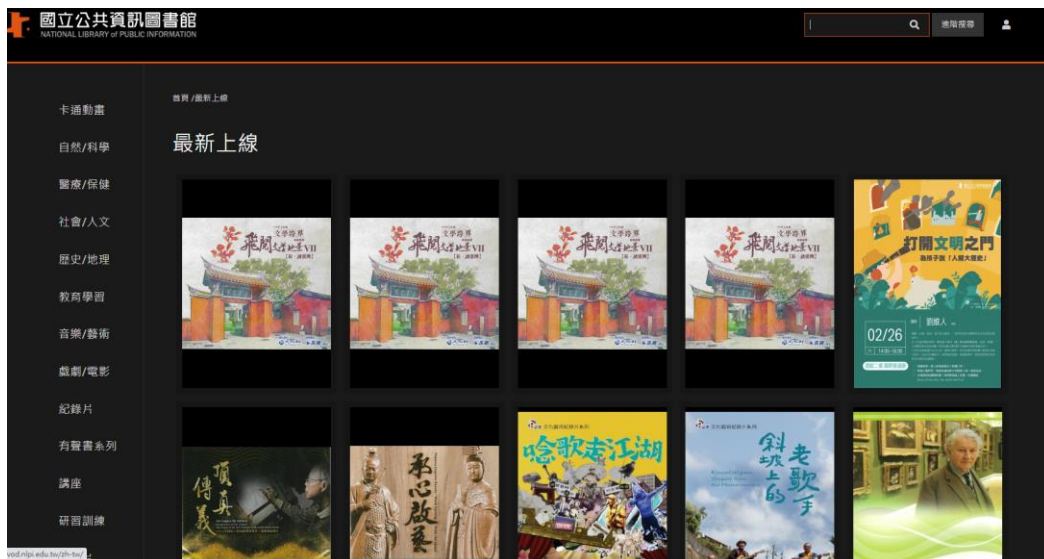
國立公共資訊圖書館
NATIONAL LIBRARY of PUBLIC INFORMATION

進階搜尋

卡通動畫
自然/科學
醫療/保健
社會/人文
歷史/地理
教育學習
音樂/藝術
戲劇/電影
紀錄片
有聲書系列
講座
研習訓練

首頁 /最新上線

最新上線

飛閱文學地景VII
飛閱文學地景VII
飛閱文學地景VII
飛閱文學地景VII

打開文明之門
劉炯人
02/26

頂真傳義
承心啟藝
唸歌走江湖
斜坡上的老歌手

vod.nlpi.edu.tw/zh-tw/